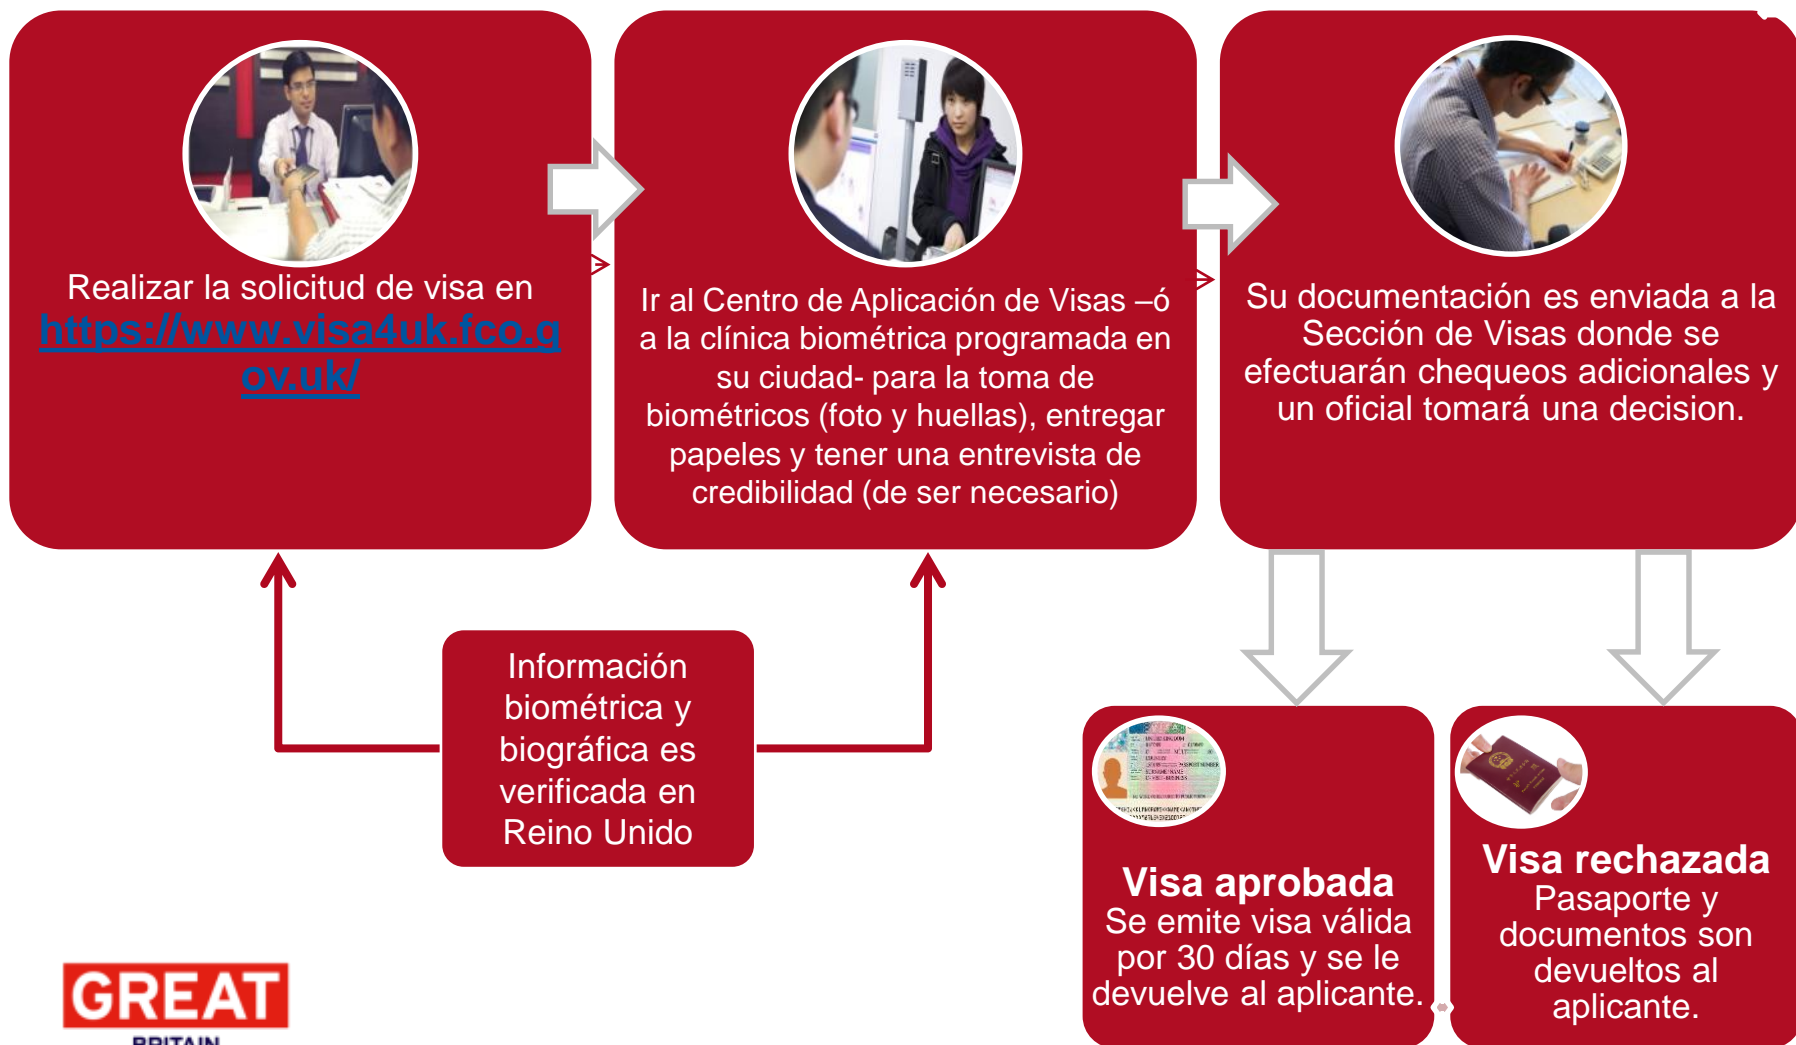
Realizar la solicitud de visa en https://www.visa4uk.fco.gov.uk/

Ir al Centro de Aplicación de Visas –ó a la clínica biométrica programada en su ciudad- para la toma de biométricos (foto y huellas), entregar papeles y tener una entrevista de credibilidad (de ser necesario)

Su documentación es enviada a la Sección de Visas donde se efectuarán chequeos adicionales y un oficial tomará una decision.

Información biométrica y biográfica es verificada en Reino Unido

Visa aprobada
Se emite visa válida por 30 días y se le devuelve al aplicante.

Visa rechazada
Pasaporte y documentos son devueltos al aplicante.

GREAT
BRITAIN